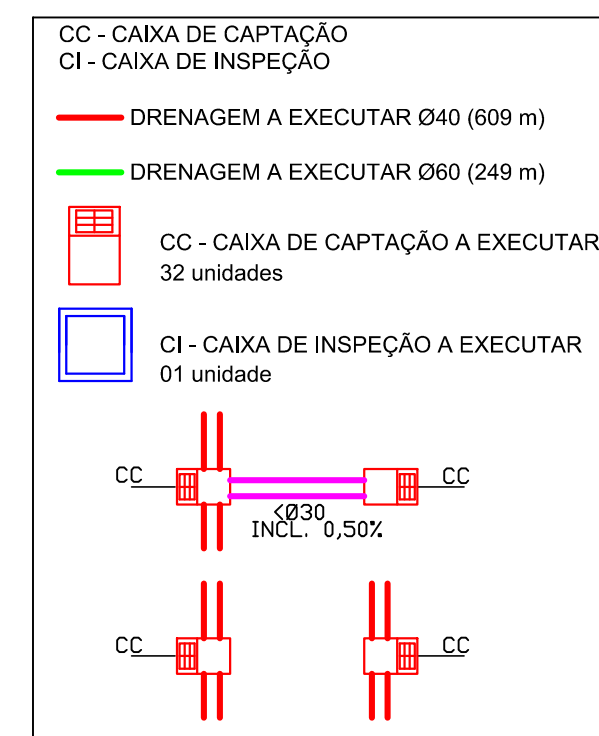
CC - CAIXA DE CAPTAÇÃO
CI - CAIXA DE INSPEÇÃO

DRENAGEM A EXECUTAR Ø40 (609 m)

DRENAGEM A EXECUTAR Ø60 (249 m)

CC - CAIXA DE CAPTAÇÃO A EXECUTAR
32 unidades

CI - CAIXA DE INSPEÇÃO A EXECUTAR
01 unidade

CC

CC

<Ø30
INCL. 0,50%

CC

CC